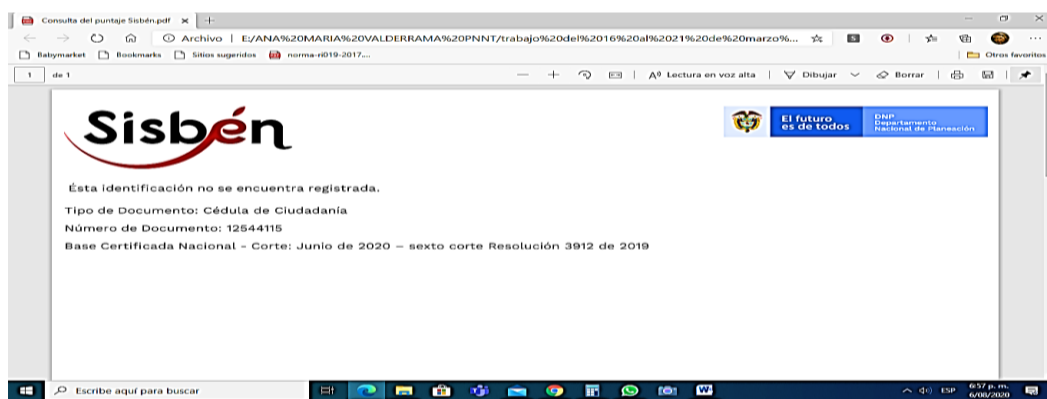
Consulta del puntaje Sisbén.pdf ×

Archivo | E:/ANA%20MARIA%20VALDERRAMA%20PNNT/trabajo%20del%2016%20al%2021%20de%20marzo%...

Babymarket Bookmarks Sitios sugeridos norma-ri019-2017....

Otros favoritos

1 de 1

A Lectura en voz alta | Dibujar | Borrar

Sisbén

El futuro es de todos

DNP Departamento Nacional de Planeación

Ésta identificación no se encuentra registrada.

Tipo de Documento: Cédula de Ciudadanía

Número de Documento: 12544115

Base Certificada Nacional - Corte: Junio de 2020 – sexto corte Resolución 3912 de 2019

Escribe aquí para buscar

ESP 6:57 p. m. 6/08/2020